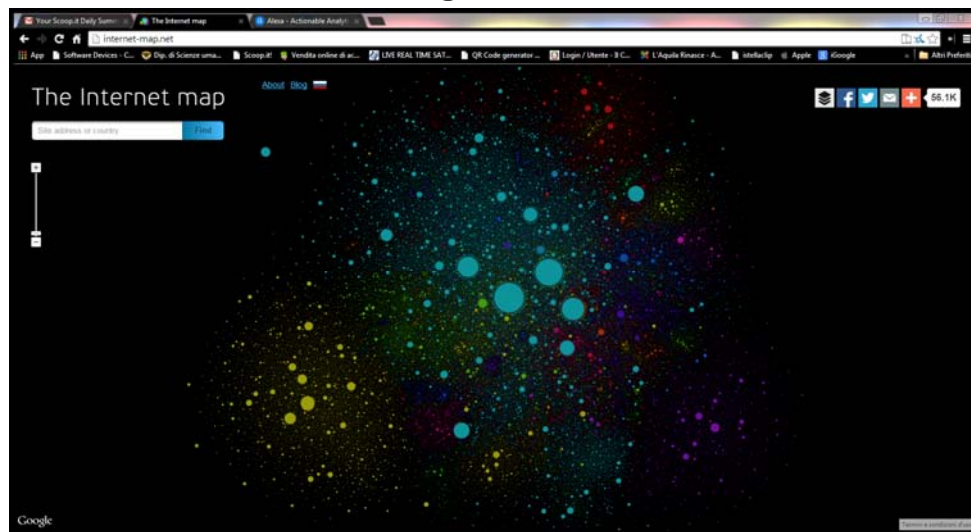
Your Scoop.it Daily Summ
The Internet map
Alexa - Actionable Analyt

internet-map.net

App Software Devices - C... Dip. di Scienze uma... Scoop.it! Vendita online di ac... LIVE REAL TIME SAT... QR Code generator ... Login / Utente - Il C... L'Aquila Rinasce - A... istellaclip Apple iGoogle Altri Preferiti

The Internet map

About Blog

Site address or country
Find

56.1K

Google
Termini e condizioni d'u